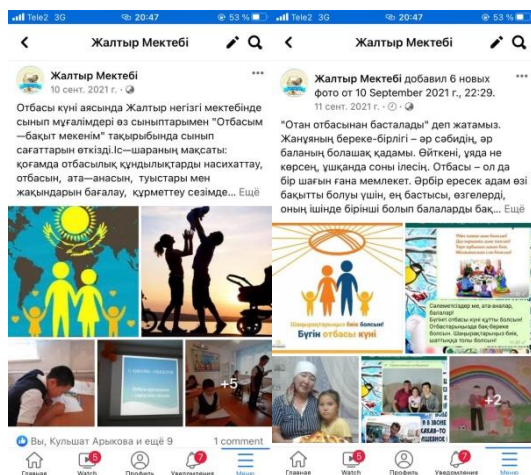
Tele2 3G 20:47 53 %

Жалтыр Мектебі

Жалтыр Мектебі
10 сент. 2021 г.

Отбасы күні аясында Жалтыр негізгі мектебінде сынып мұғалімдері өз сыныптарымен "Отбасым –бақыт мекенім" тақырыбында сынып сағаттарын өткізді.Іс—шараның мақсаты: қоғамда отбасылық құндылықтарды насихаттау, отбасын, ата—анасын, туыстары мен жақындарын бағалау, құрметтеу сезімде... Ещё

+5

Вы, Кульшат Арыкова и ещё 9
1 comment

Главная
Watch 5
Профиль
Уведомления 7
Меню

Tele2 3G 20:47 53 %

Жалтыр Мектебі

Жалтыр Мектебі добавил 6 новых фото от 10 September 2021 г., 22:29.
11 сент. 2021 г.

"Отан отбасынан басталады" деп жатамыз. Жанұяның береке-бірлігі – әр сәбидің, әр баланың болашақ қадамы. Өйткені, үяда не көрсең, ұшқанда соны іләсің. Отбасы – ол да бір шағын ғана мемлекет. Әрбір ересек адам өзі бақытты болуы үшін, ең бастысы, өзгелерді, оның ішінде бірінші болып балаларды бақ... Ещё

Шаңырақтарыңыз биік болсын!
Бүгін отбасы күні

Сәлеметсіздер ме, ата-аналар, балалар!
Бүгін отбасы күні құтты болсын!
Отбасыларыңыз бақ-береке болсын. Шаңырақтарыңыз биік, шаттыққа толы болсын!

+2

Главная
Watch 5
Профиль
Уведомления 7
Меню